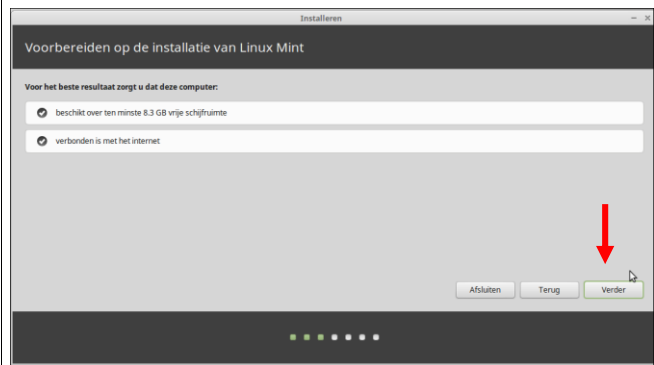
Installeren

Voorbereiden op de installatie van Linux Mint

Voor het beste resultaat zorgt u dat deze computer:

beschikt over ten minste 8.3 GB vrije schijfruimte

verbonden is met het internet

Afsluiten

Terug

Verder